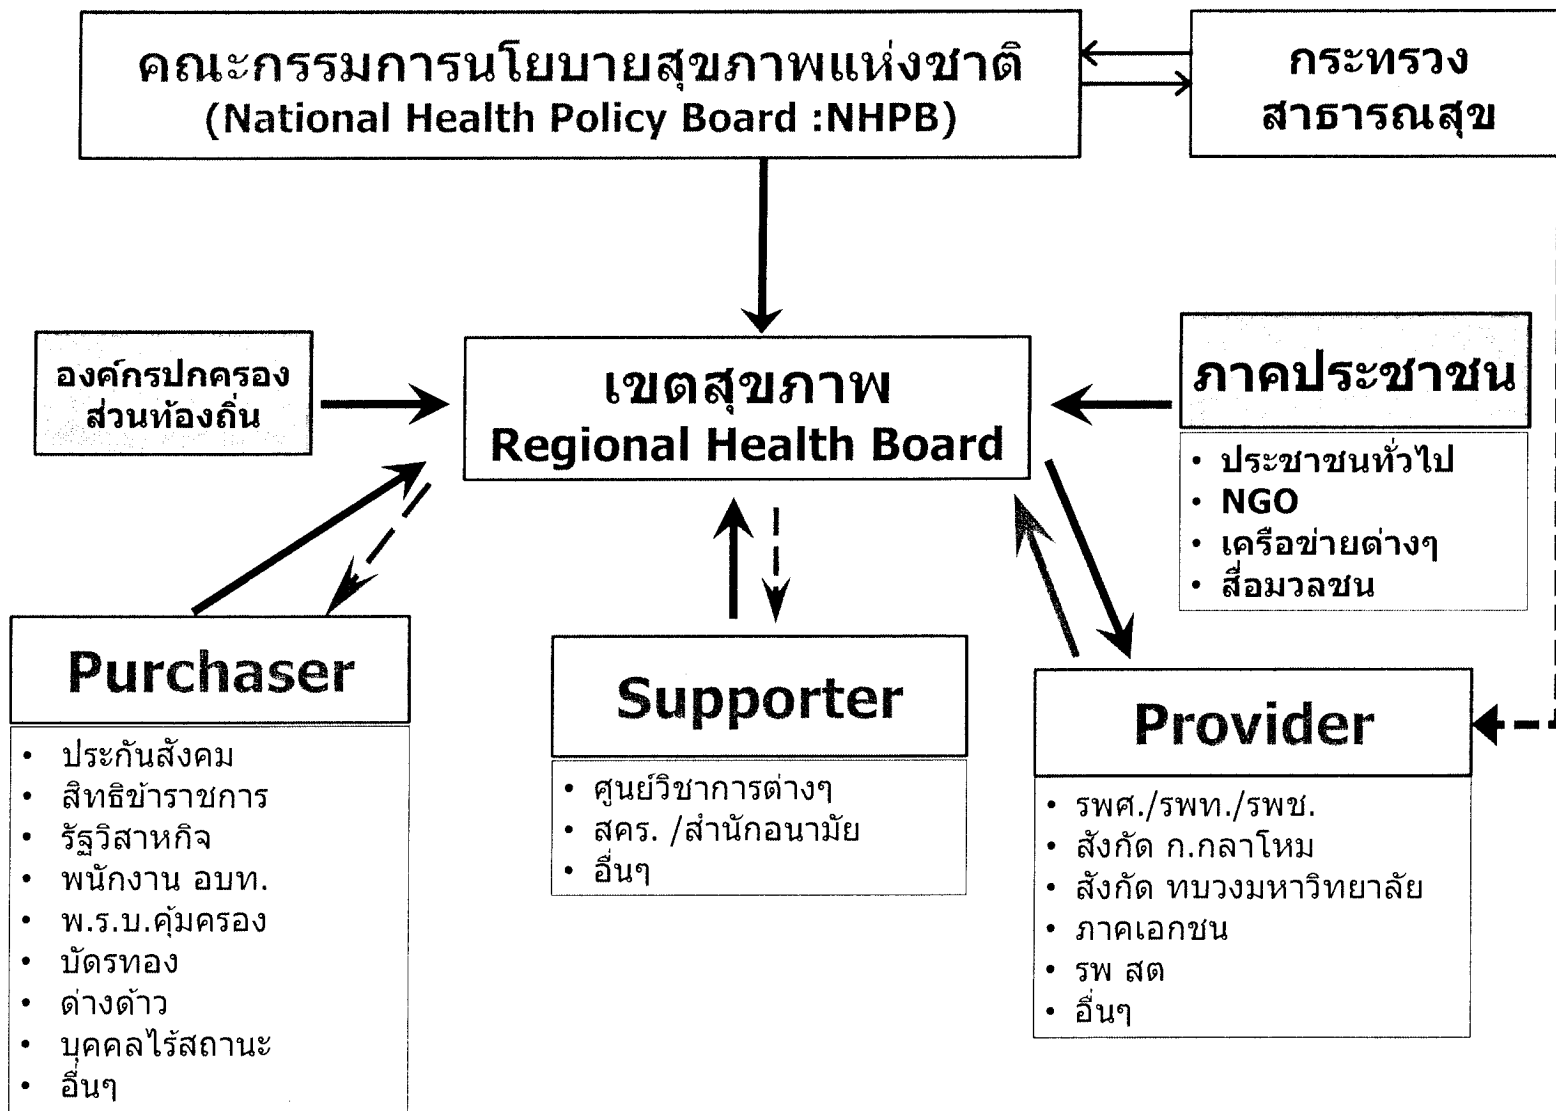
คณะกรรมการนโยบายสุขภาพแห่งชาติ
(National Health Policy Board :NHPB)

กระทรวง
สาธารณสุข

องค์กรปกครอง
ส่วนท้องถิ่น

เขตสุขภาพ
Regional Health Board

ภาคประชาชน
• ประชาชนทั่วไป
• NGO
• เครือข่ายต่างๆ
• สื่อมวลชน

Purchaser
• ประกันสังคม
• สิทธิข้าราชการ
• รัฐวิสาหกิจ
• พนักงาน อบท.
• พ.ร.บ.คุ้มครอง
• บัตรทอง
• ต่างด้าว
• บุคคลไร้สถานะ
• อื่นๆ

Supporter
• ศูนย์วิชาการต่างๆ
• สคร. /สำนักอนามัย
• อื่นๆ

Provider
• รพศ./รพท./รพช.
• สังกัด ก.กลาโหม
• สังกัด ทบวงมหาวิทยาลัย
• ภาคเอกชน
• รพ สต
• อื่นๆ